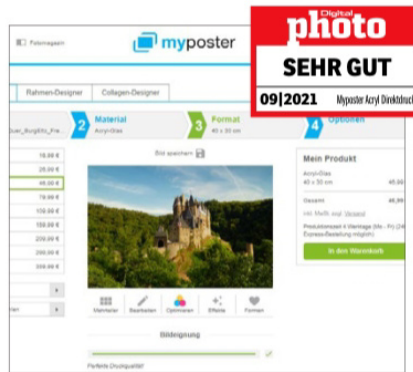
Digital
photo
SEHR GUT
09|2021 Myposter Acryl Direktdruck

Fotomagazin

myposter

Rahmen-Designer

Collagen-Designer

2 Material
Acryl-Glas

3 Format
40 x 30 cm

4 Optionen

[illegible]_Burg_Eltz_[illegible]

18,99 €
25,99 €
45,99 €
79,99 €
100,99 €
150,99 €
200,99 €
250,99 €
300,99 €

Bild speichern

Mein Produkt

Acryl-Glas
40 x 30 cm 45,00

Gesamt 45,99

inkl. MwSt. zzgl. Versand

Produktionszeit 4 Werktage (Mo - Fr) (24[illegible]
Express-Bestellung möglich)

In den Warenkorb

Mehrteiler
Bearbeiten
Optimieren
Effekte
Formen

Bildeignung

Perfekte Druckqualität